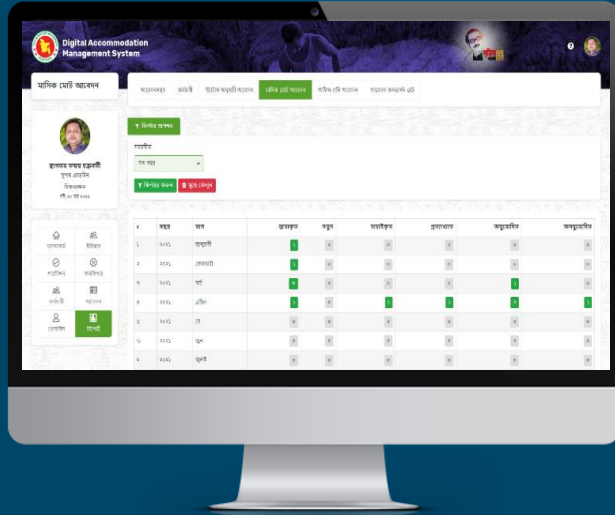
Digital Accommodation Management System

মাসিক মোট আবেদন

আবেদনসমূহ | কর্মচারী | বাসার বরাদ্দকৃত আবেদন | মাসিক মোট আবেদন | বাতিল হওয়া আবেদন | বরাদ্দপ্রাপ্ত কর্মচারীর রিপোর্ট

ফিল্টার অপশন

বছর নির্বাচন

সব বছর

ফিল্টার করুন | মুছে ফেলুন

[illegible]
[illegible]
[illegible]

| # | বছর | মাস | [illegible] | নতুন | যাচাইকৃত | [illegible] | অনুমোদিত | অননুমোদিত |
|---|---|---|---|---|---|---|---|---|
| ১ | ২০২১ | জানুয়ারী | ১ | ০ | ০ | ০ | ০ | ০ |
| ২ | ২০২১ | ফেব্রুয়ারী | ১ | ০ | ০ | ০ | ০ | ০ |
| ৩ | ২০২১ | মার্চ | ০ | ০ | ০ | ০ | ১ | ০ |
| ৪ | ২০২১ | এপ্রিল | ১ | ০ | ১ | ১ | ১ | ১ |
| ৫ | ২০২১ | মে | ০ | ০ | ০ | ০ | ০ | ০ |
| ৬ | ২০২১ | জুন | ০ | ০ | ০ | ০ | ০ | ০ |
| ৭ | ২০২১ | জুলাই | ০ | ০ | ০ | ০ | ০ | ০ |

ড্যাশবোর্ড | ইউজার | প্রোফাইল | রিপোর্ট | কর্মচারী | আবেদন | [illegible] | রিপোর্ট